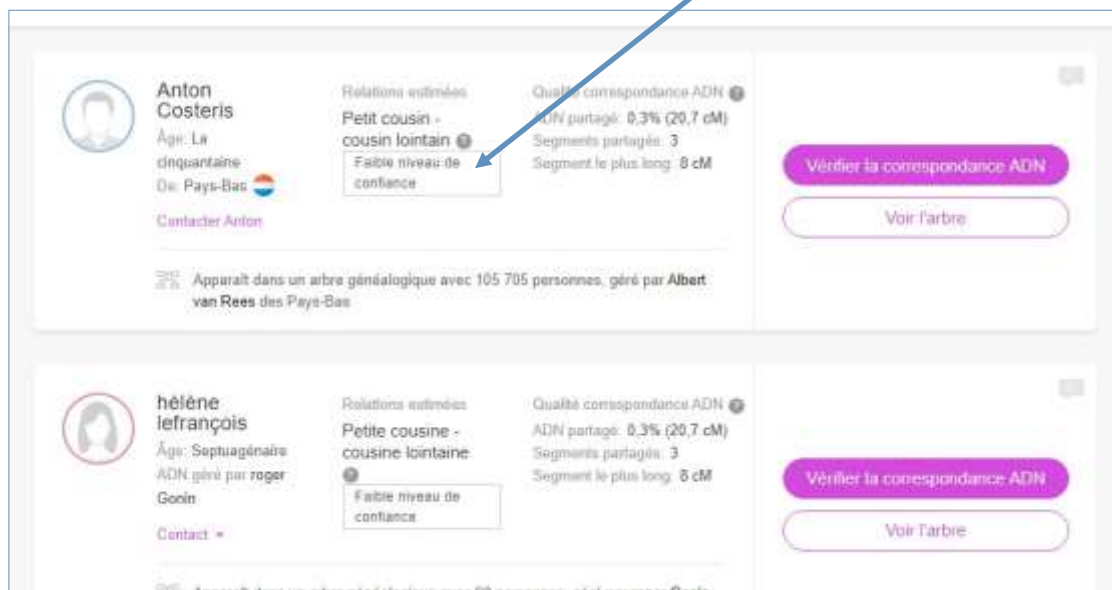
Anton Costeris
Âge: La cinquantaine
De: Pays-Bas
Contacter Anton

Relations estimées
Petit cousin - cousin lointain
Faible niveau de confiance

Qualité correspondance ADN
ADN partagé: 0,3% (20,7 cM)
Segments partagés: 3
Segment le plus long: 8 cM

Vérifier la correspondance ADN
Voir l'arbre

Apparaît dans un arbre généalogique avec 105 705 personnes, géré par Albert van Rees des Pays-Bas

hélène lefrançois
Âge: Septuagénaire
ADN géré par roger Gonin
Contact

Relations estimées
Petite cousine - cousine lointaine
Faible niveau de confiance

Qualité correspondance ADN
ADN partagé: 0,3% (20,7 cM)
Segments partagés: 3
Segment le plus long: 8 cM

Vérifier la correspondance ADN
Voir l'arbre

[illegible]